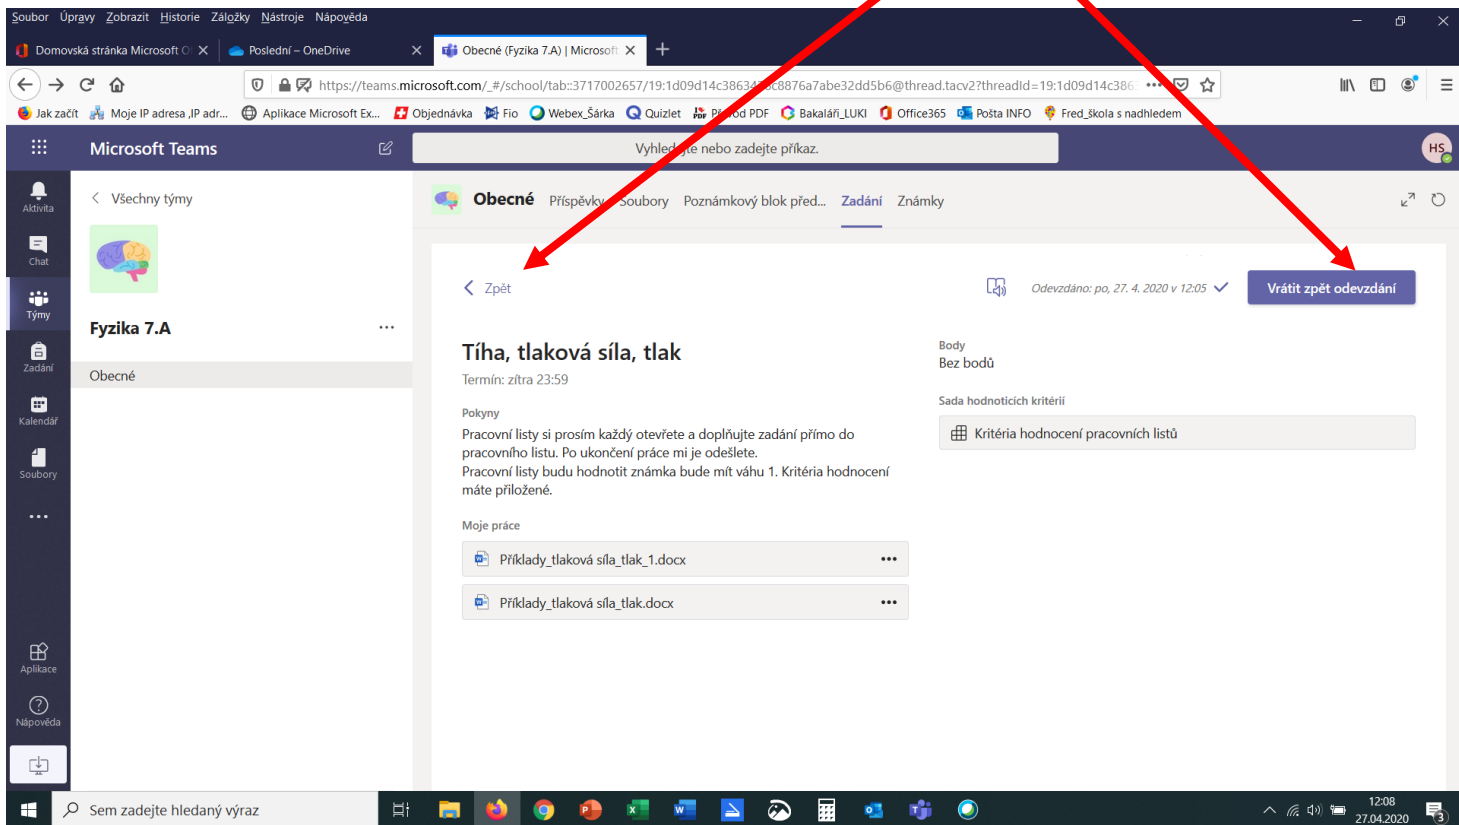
Soubor Úpravy Zobrazit Historie Záložky Nástroje Nápověda

Domovská stránka Microsoft O | Poslední – OneDrive | Obecné (Fyzika 7.A) | Microsoft

https://teams.microsoft.com/_#/school/tab::3717002657/19:1d09d14c3863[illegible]c8876a7abe32dd5b6@thread.tacv2?threadId=19:1d09d14c386

Jak začít | Moje IP adresa ,IP adr... | Aplikace Microsoft Ex... | Objednávka | Fio | Webex_Šárka | Quizlet | P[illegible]od PDF | Bakaláři_LUKI | Office365 | Pošta INFO | Fred_škola s nadhledem

Microsoft Teams

Vyhled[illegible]te nebo zadejte příkaz.

HS

Aktivita
Chat
Týmy
Zadání
Kalendář
Soubory
...
Aplikace
Nápověda

< Všechny týmy

Fyzika 7.A ...

Obecné

Obecné Příspěvky Soubory Poznámkový blok před... Zadání Známky

< Zpět

Odevzdáno: po, 27. 4. 2020 v 12:05

Vrátit zpět odevzdání

Tíha, tlaková síla, tlak

Termín: zítra 23:59

Pokyny

Pracovní listy si prosím každý otevřete a doplňujte zadání přímo do pracovního listu. Po ukončení práce mi je odešlete.
Pracovní listy budu hodnotit známka bude mít váhu 1. Kritéria hodnocení máte přiložené.

Moje práce

Příklady_tlaková síla_tlak_1.docx •••

Příklady_tlaková síla_tlak.docx •••

Body
Bez bodů

Sada hodnoticích kritérií

Kritéria hodnocení pracovních listů

Sem zadejte hledaný výraz

12:08
27.04.2020